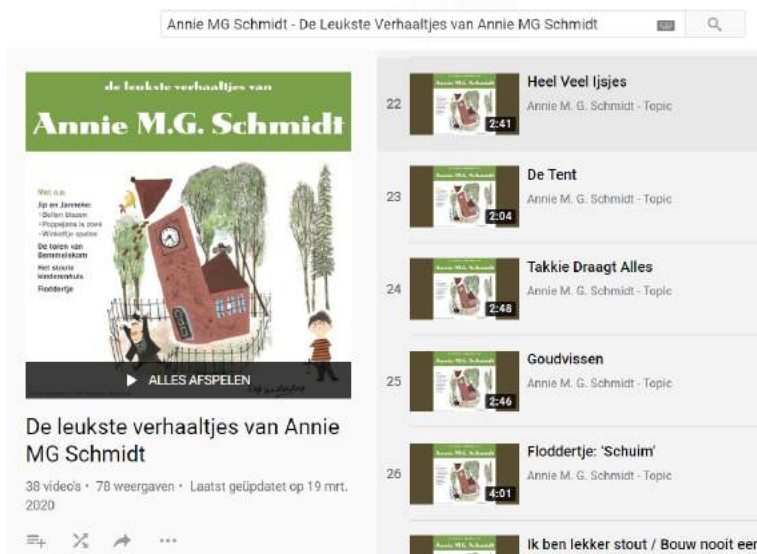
Annie MG Schmidt - De Leukste Verhaaltjes van Annie MG Schmidt

de leukste verhaaltjes van

Annie M.G. Schmidt

Met o.a.
Jip en Janneke:
-Bellen blazen
-Poppejans is ziek
-Winkeltje spelen
De toren van Bemmelekom
Het stoute kindertehuis
Floddertje

ALLES AFSPELEN

De leukste verhaaltjes van Annie MG Schmidt

38 video's • 78 weergaven • Laatst geüpdatet op 19 mrt. 2020

22 Heel Veel Ijsjes
Annie M. G. Schmidt - Topic
2:41

23 De Tent
Annie M. G. Schmidt - Topic
2:04

24 Takkie Draagt Alles
Annie M. G. Schmidt - Topic
2:48

25 Goudvissen
Annie M. G. Schmidt - Topic
2:46

26 Floddertje: 'Schuim'
Annie M. G. Schmidt - Topic
4:01

Ik ben lekker stout / Bouw nooit eer